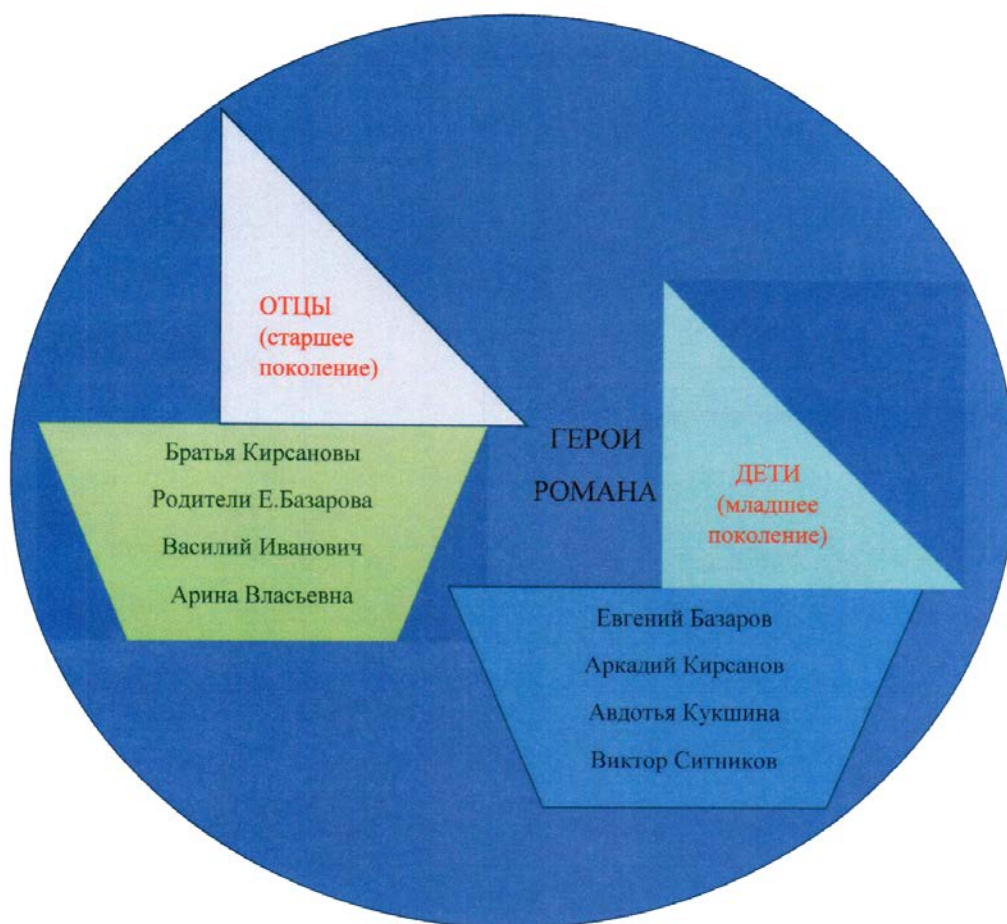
ОТЦЫ
(старшее поколение)

Братья Кирсановы
Родители Е.Базарова
Василий Иванович
Арина Власьевна

ГЕРОИ
РОМАНА

ДЕТИ
(младшее поколение)

Евгений Базаров
Аркадий Кирсанов
Авдотья Кукшина
Виктор Ситников